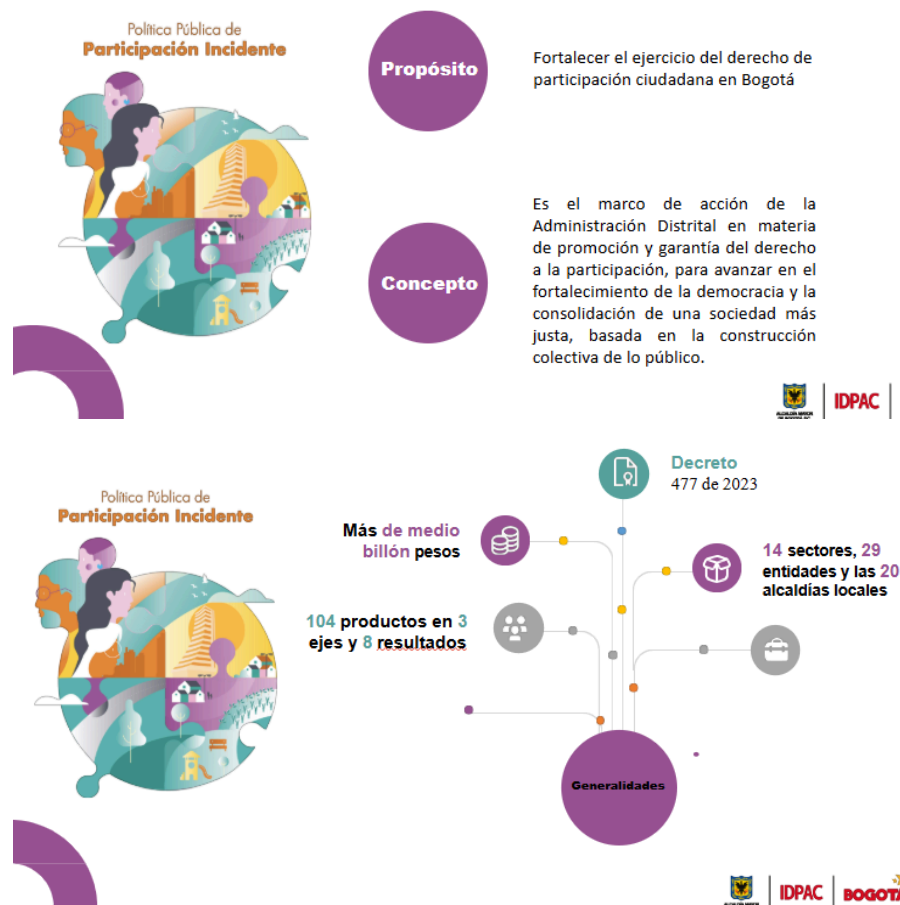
Política Pública de
Participación Incidente

Propósito

Fortalecer el ejercicio del derecho de participación ciudadana en Bogotá

Concepto

Es el marco de acción de la Administración Distrital en materia de promoción y garantía del derecho a la participación, para avanzar en el fortalecimiento de la democracia y la consolidación de una sociedad más justa, basada en la construcción colectiva de lo público.

IDPAC

Política Pública de
Participación Incidente

Decreto
477 de 2023

Más de medio billón pesos

14 sectores, 29 entidades y las 20 alcaldías locales

104 productos en 3 ejes y 8 resultados

Generalidades

IDPAC | BOGOTA